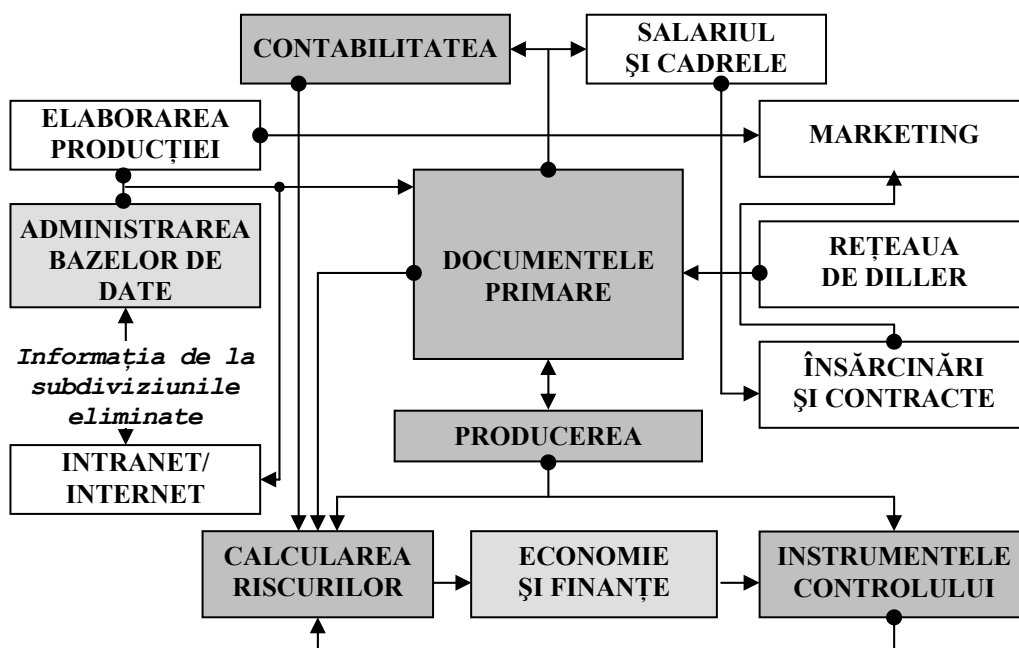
CONTABILITATEA

SALARIUL ŞI CADRELE

ELABORAREA PRODUCȚIEI

MARKETING

ADMINISTRAREA BAZELOR DE DATE

DOCUMENTELE PRIMARE

REȚEAUA DE DILLER

Informația de la subdiviziunile eliminate

ÎNSĂRCINĂRI ŞI CONTRACTE

PRODUCEREA

INTRANET/ INTERNET

CALCULAREA RISCURILOR

ECONOMIE ŞI FINANȚE

INSTRUMENTELE CONTROLULUI